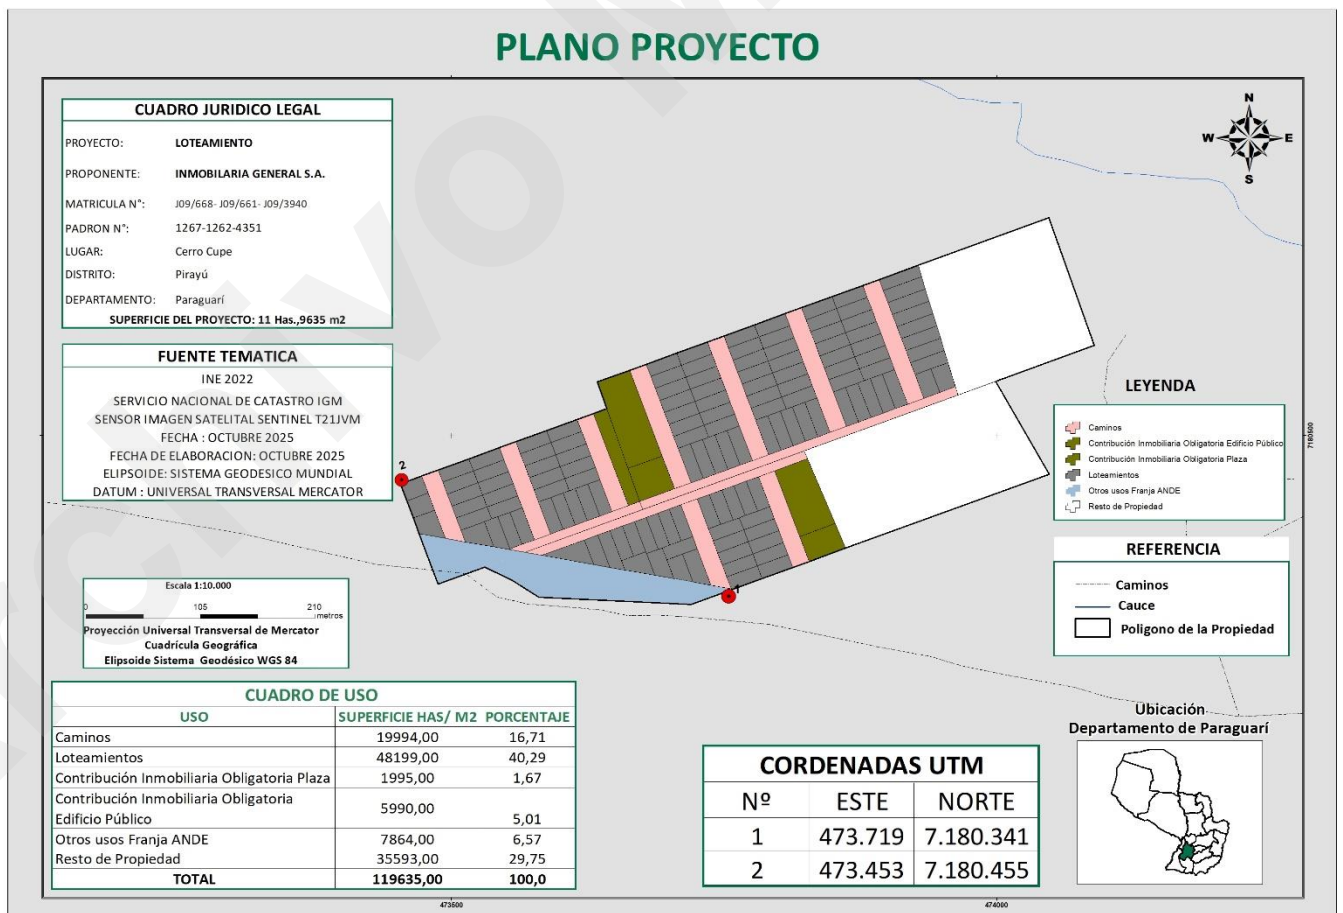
PLANO PROYECTO

CUADRO JURIDICO LEGAL

PROYECTO: LOTEAMIENTO
PROPONENTE: INMOBILARIA GENERAL S.A.
MATRICULA N°: J09/668- J09/661- J09/3940
PADRON N°: 1267-1262-4351
LUGAR: Cerro Cupe
DISTRITO: Pirayú
DEPARTAMENTO: Paraguarí
SUPERFICIE DEL PROYECTO: 11 Has.,9635 m2

FUENTE TEMATICA
INE 2022
SERVICIO NACIONAL DE CATASTRO IGM
SENSOR IMAGEN SATELITAL SENTINEL T21JVM
FECHA : OCTUBRE 2025
FECHA DE ELABORACION: OCTUBRE 2025
ELIPSOIDE: SISTEMA GEODESICO MUNDIAL
DATUM : UNIVERSAL TRANSVERSAL MERCATOR

N
W
E
S

LEYENDA
Caminos
Contribución Inmobiliaria Obligatoria Edificio Público
Contribución Inmobiliaria Obligatoria Plaza
Loteamientos
Otros usos Franja ANDE
Resto de Propiedad

REFERENCIA
Caminos
Cauce
Poligono de la Propiedad

2
1

Escala 1:10.000
0 105 210 metros
Proyección Universal Transversal de Mercator
Cuadrícula Geográfica
Elipsoide Sistema Geodésico WGS 84

CUADRO DE USO
| USO | SUPERFICIE HAS/ M2 | PORCENTAJE |
|---|---|---|
| Caminos | 19994,00 | 16,71 |
| Loteamientos | 48199,00 | 40,29 |
| Contribución Inmobiliaria Obligatoria Plaza | 1995,00 | 1,67 |
| Contribución Inmobiliaria Obligatoria Edificio Público | 5990,00 | 5,01 |
| Otros usos Franja ANDE | 7864,00 | 6,57 |
| Resto de Propiedad | 35593,00 | 29,75 |
| TOTAL | 119635,00 | 100,0 |

CORDENADAS UTM
| Nº | ESTE | NORTE |
|---|---|---|
| 1 | 473.719 | 7.180.341 |
| 2 | 473.453 | 7.180.455 |

Ubicación
Departamento de Paraguarí

473500
474000
7180500